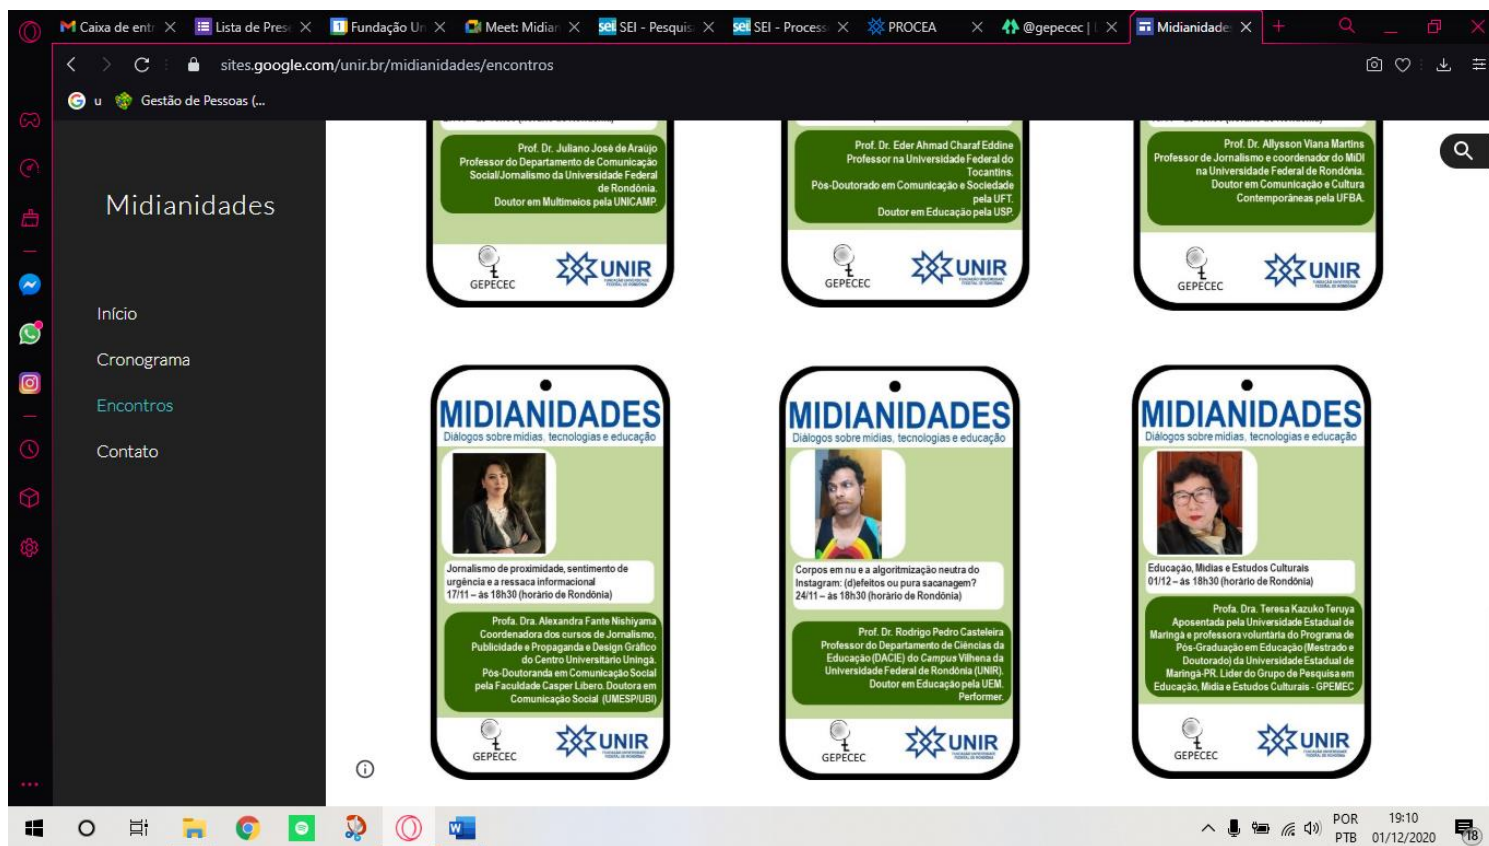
Caixa de entr ×
Lista de Pres ×
Fundação Un ×
Meet: Midian ×
SEI - Pesquis ×
SEI - Process ×
PROCEA ×
@gepecec | ×
Midianidade ×

sites.google.com/unir.br/midianidades/encontros

u Gestão de Pessoas (...

Midianidades

Início
Cronograma
Encontros
Contato

Prof. Dr. Juliano José de Araújo Professor do Departamento de Comunicação Social/Jornalismo da Universidade Federal de Rondônia. Doutor em Multimeios pela UNICAMP.

GEPECEC UNIR

Prof. Dr. Eder Ahmad Charaf Eddine Professor na Universidade Federal do Tocantins. Pós-Doutorado em Comunicação e Sociedade pela UFT. Doutor em Educação pela USP.

GEPECEC UNIR

Prof. Dr. Allysson Viana Martins Professor de Jornalismo e coordenador do MiDI na Universidade Federal de Rondônia. Doutor em Comunicação e Cultura Contemporâneas pela UFBA.

GEPECEC UNIR

MIDIANIDADES
Diálogos sobre mídias, tecnologias e educação

Jornalismo de proximidade, sentimento de urgência e a ressaca informacional
17/11 – às 18h30 (horário de Rondônia)

Profa. Dra. Alexandra Fante Nishiyama Coordenadora dos cursos de Jornalismo, Publicidade e Propaganda e Design Gráfico do Centro Universitário Uningá. Pós-Doutoranda em Comunicação Social pela Faculdade Casper Libero. Doutora em Comunicação Social (UMESP/UBI)

GEPECEC UNIR

MIDIANIDADES
Diálogos sobre mídias, tecnologias e educação

Corpos em nu e a algoritmização neutra do Instagram: (d)efeitos ou pura sacanagem?
24/11 – às 18h30 (horário de Rondônia)

Prof. Dr. Rodrigo Pedro Casteleira Professor do Departamento de Ciências da Educação (DACIE) do Campus Vilhena da Universidade Federal de Rondônia (UNIR). Doutor em Educação pela UEM. Performer.

GEPECEC UNIR

MIDIANIDADES
Diálogos sobre mídias, tecnologias e educação

Educação, Mídias e Estudos Culturais
01/12 – às 18h30 (horário de Rondônia)

Profa. Dra. Teresa Kazuko Teruya Aposentada pela Universidade Estadual de Maringá e professora voluntária do Programa de Pós-Graduação em Educação (Mestrado e Doutorado) da Universidade Estadual de Maringá-PR. Líder do Grupo de Pesquisa em Educação, Mídia e Estudos Culturais - GPEMEC

GEPECEC UNIR

POR PTB 19:10 01/12/2020 18